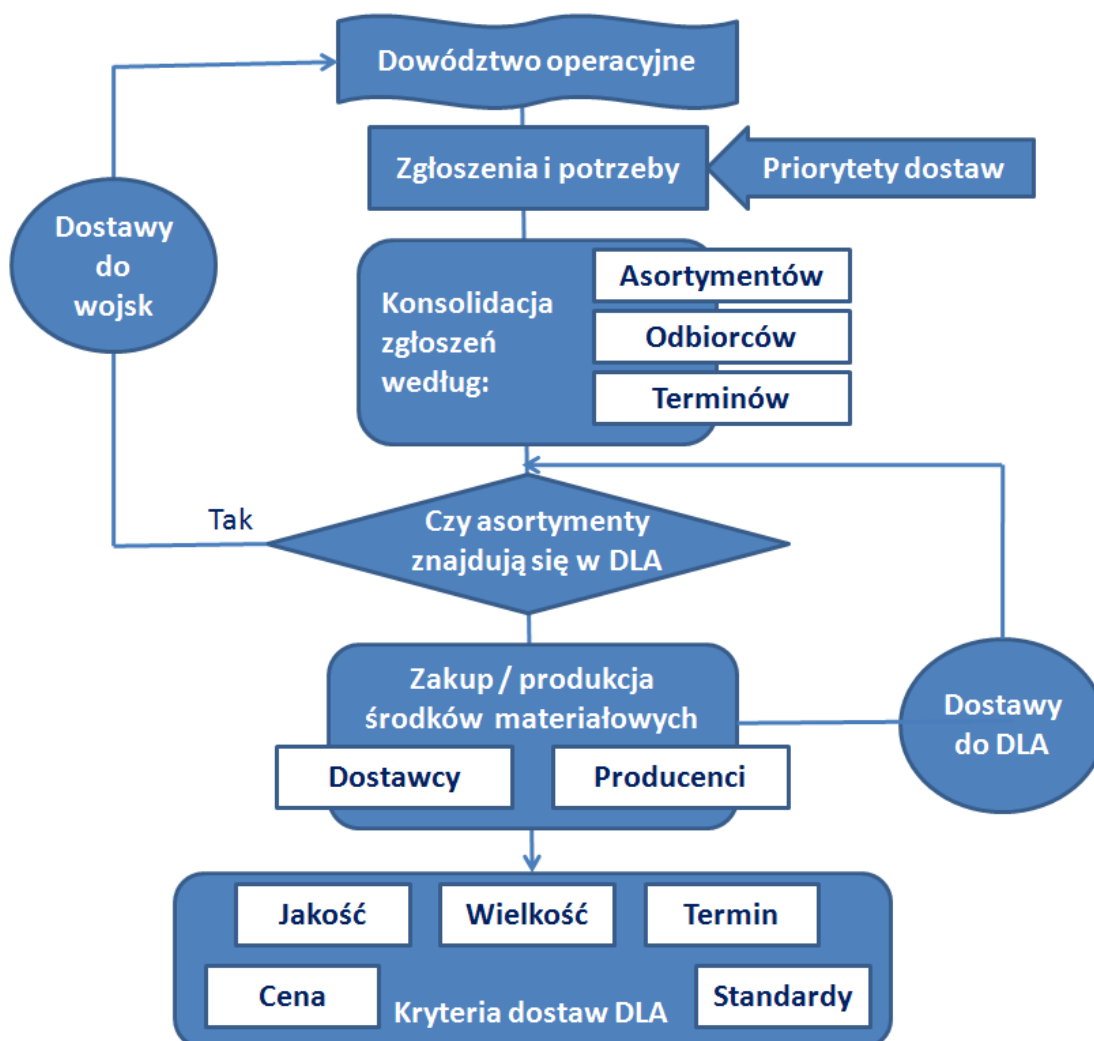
Dowództwo operacyjne

Zgłoszenia i potrzeby

Priorytety dostaw

Dostawy do wojsk

Konsolidacja zgłoszeń według:

Asortymentów

Odbiorców

Terminów

Tak

Czy asortymenty znajdują się w DLA

Zakup / produkcja środków materiałowych

Dostawcy

Producenci

Dostawy do DLA

Jakość

Wielkość

Termin

Cena

Standardy

Kryteria dostaw DLA